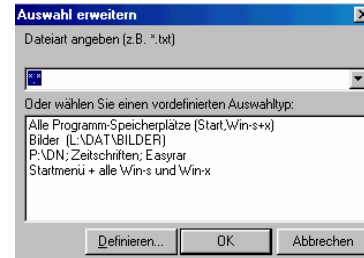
Auswahl erweitern

Dateiart angeben (z.B. *.txt)

*.*

Oder wählen Sie einen vordefinierten Auswahltyp:

Alle Programm-Speicherplätze (Start,Win-s+x)
Bilder (L:\DAT\BILDER)
P:\DN; Zeitschriften; Easyrar
Startmenü + alle Win-s und Win-x

Definieren...
OK
Abbrechen